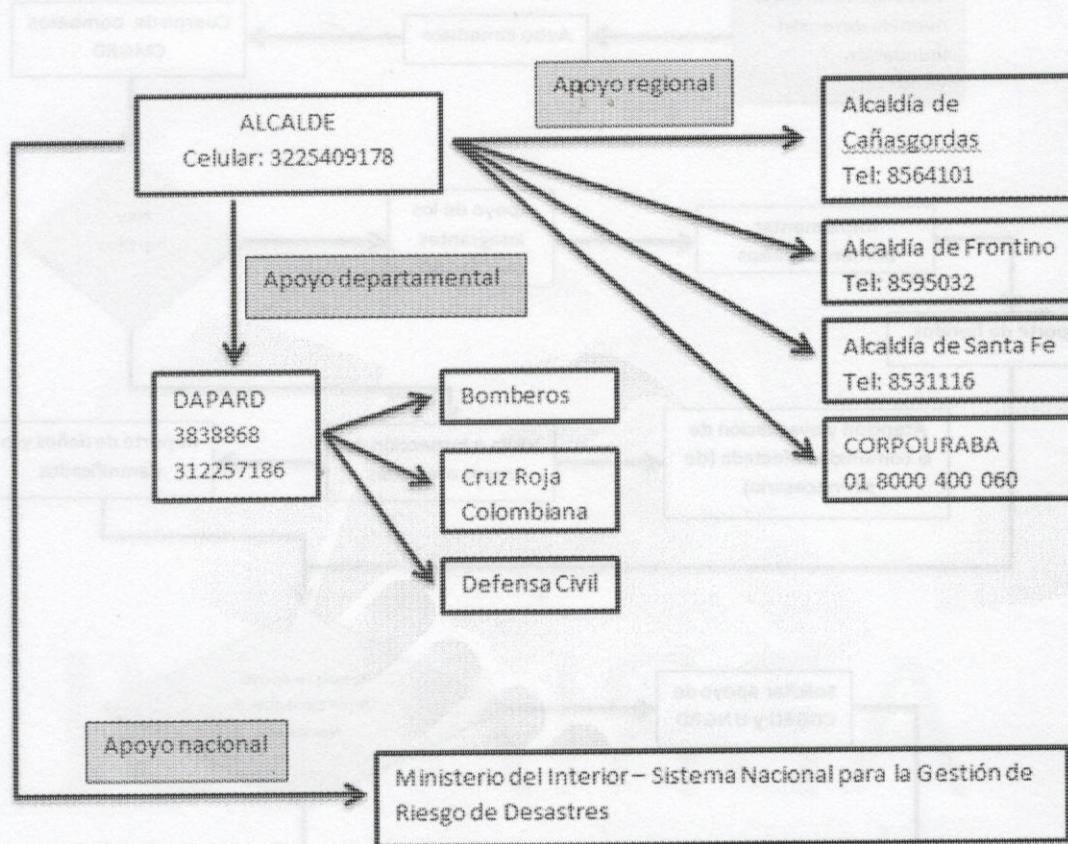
Apoyo regional

ALCALDE
Celular: 3225409178

Alcaldía de Cañasgordas
Tel: 8564101

Alcaldía de Frontino
Tel: 8595032

Apoyo departamental

Alcaldía de Santa Fe
Tel: 8531116

DAPARD
3838868
312257186

Bomberos

CORPOURABA
01 8000 400 060

Cruz Roja Colombiana

Defensa Civil

Apoyo nacional

Ministerio del Interior – Sistema Nacional para la Gestión de Riesgo de Desastres